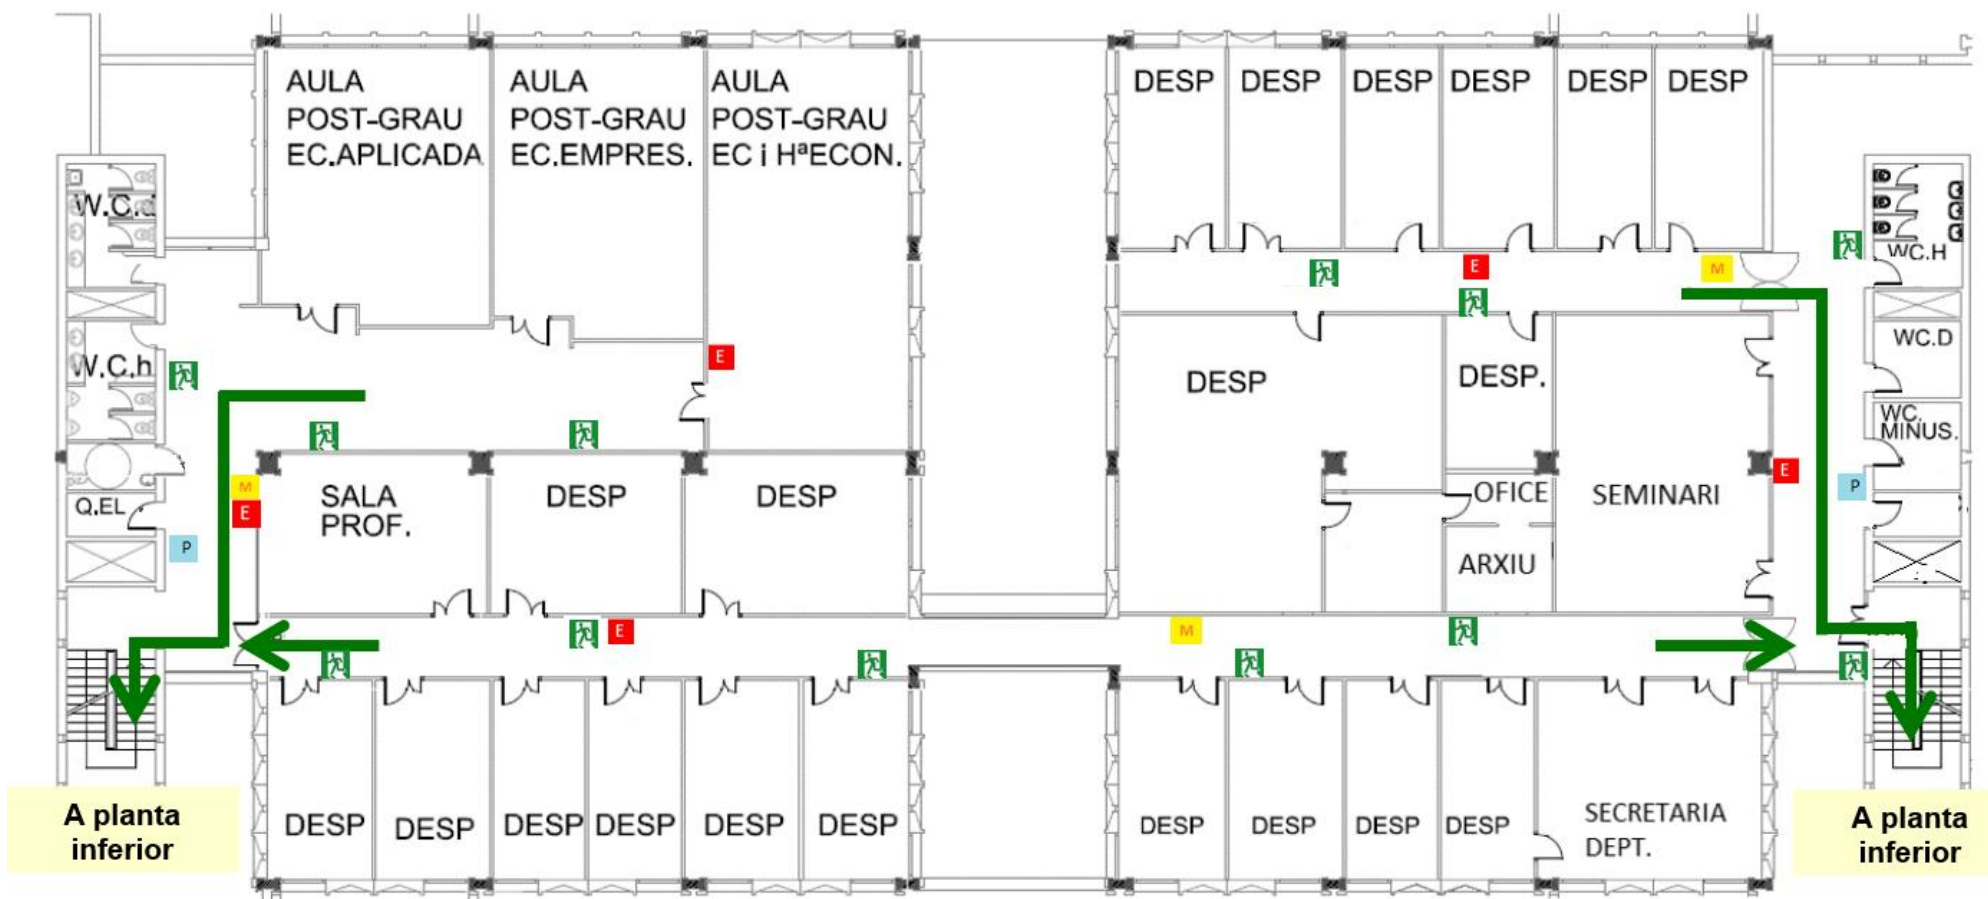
AULA POST-GRAU EC.APLICADA

AULA POST-GRAU EC.EMPRES.

AULA POST-GRAU EC i HªECON.

DESP DESP DESP DESP DESP DESP

W.C.d

WC.H

E

M

W.C.h

E

WC.D

DESP

DESP.

WC. MINUS.

SALA PROF.

DESP

DESP

OFICE

SEMINARI

E

M

E

Q.EL

P

ARXIU

P

E

M

DESP DESP DESP DESP DESP DESP

DESP DESP DESP DESP

SECRETARIA DEPT.

A planta inferior

A planta inferior